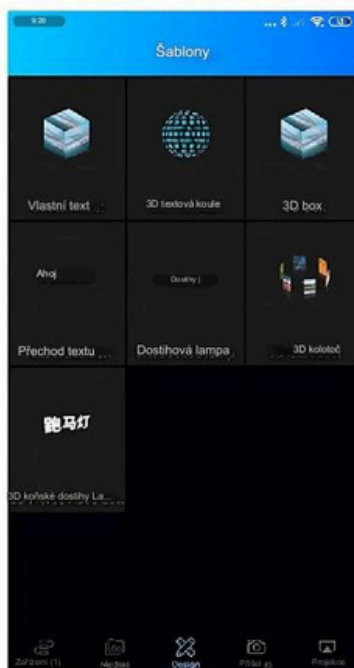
9:26

Šablony

Vlastní text

3D textová koule

3D box

Ahoj

Přechod textu ...

Dosthy |

Dostihová lampa

3D kolotoč

跑马灯

3D koňské dostihy La...

Zařízení (1)

Médias

Design

Přiložit

Projektor